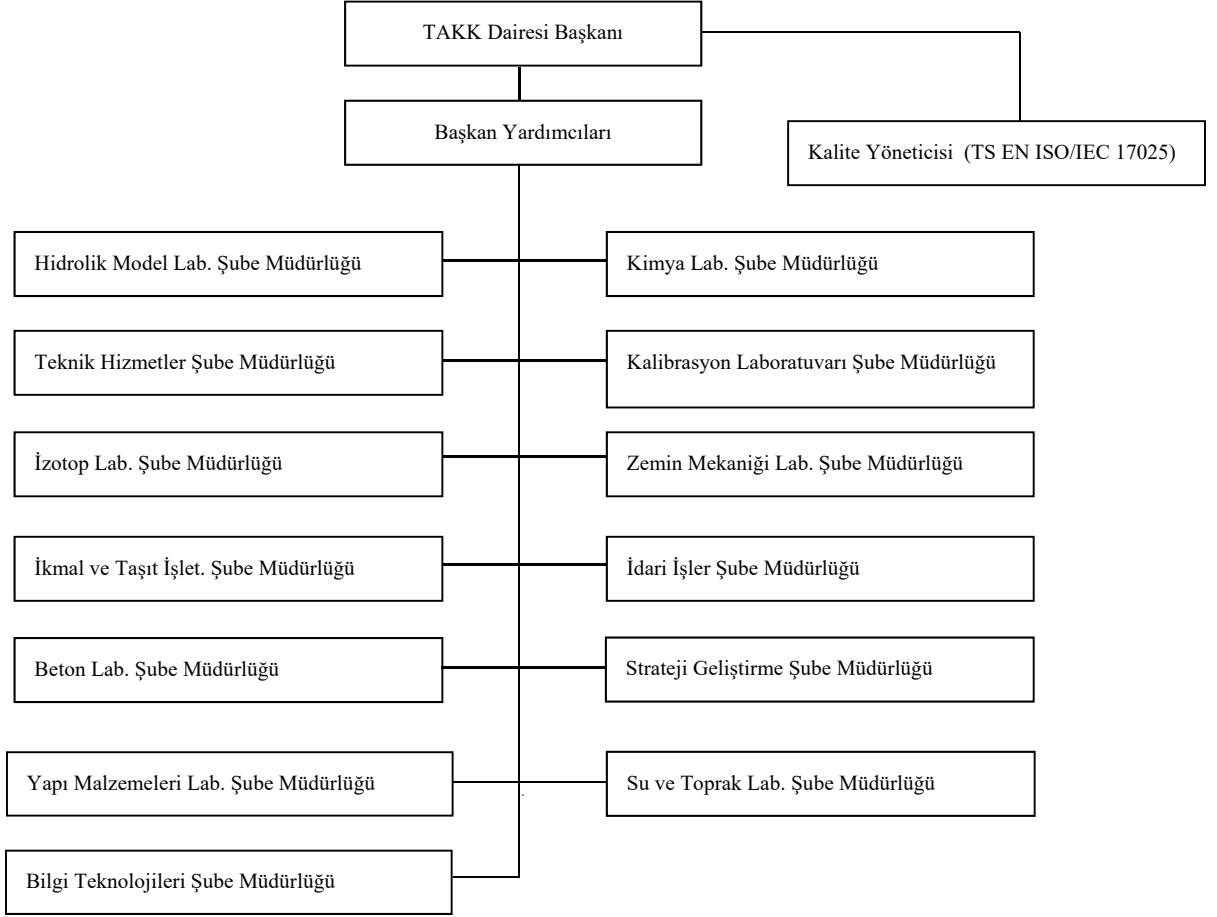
TAKK Dairesi Başkanı

Başkan Yardımcıları

Kalite Yöneticisi (TS EN ISO/IEC 17025)

Hidrolik Model Lab. Şube Müdürlüğü

Kimya Lab. Şube Müdürlüğü

Teknik Hizmetler Şube Müdürlüğü

Kalibrasyon Laboratuvarı Şube Müdürlüğü

İzotop Lab. Şube Müdürlüğü

Zemin Mekaniği Lab. Şube Müdürlüğü

İkmal ve Taşıt İşlet. Şube Müdürlüğü

İdari İşler Şube Müdürlüğü

Beton Lab. Şube Müdürlüğü

Strateji Geliştirme Şube Müdürlüğü

Yapı Malzemeleri Lab. Şube Müdürlüğü

Su ve Toprak Lab. Şube Müdürlüğü

Bilgi Teknolojileri Şube Müdürlüğü